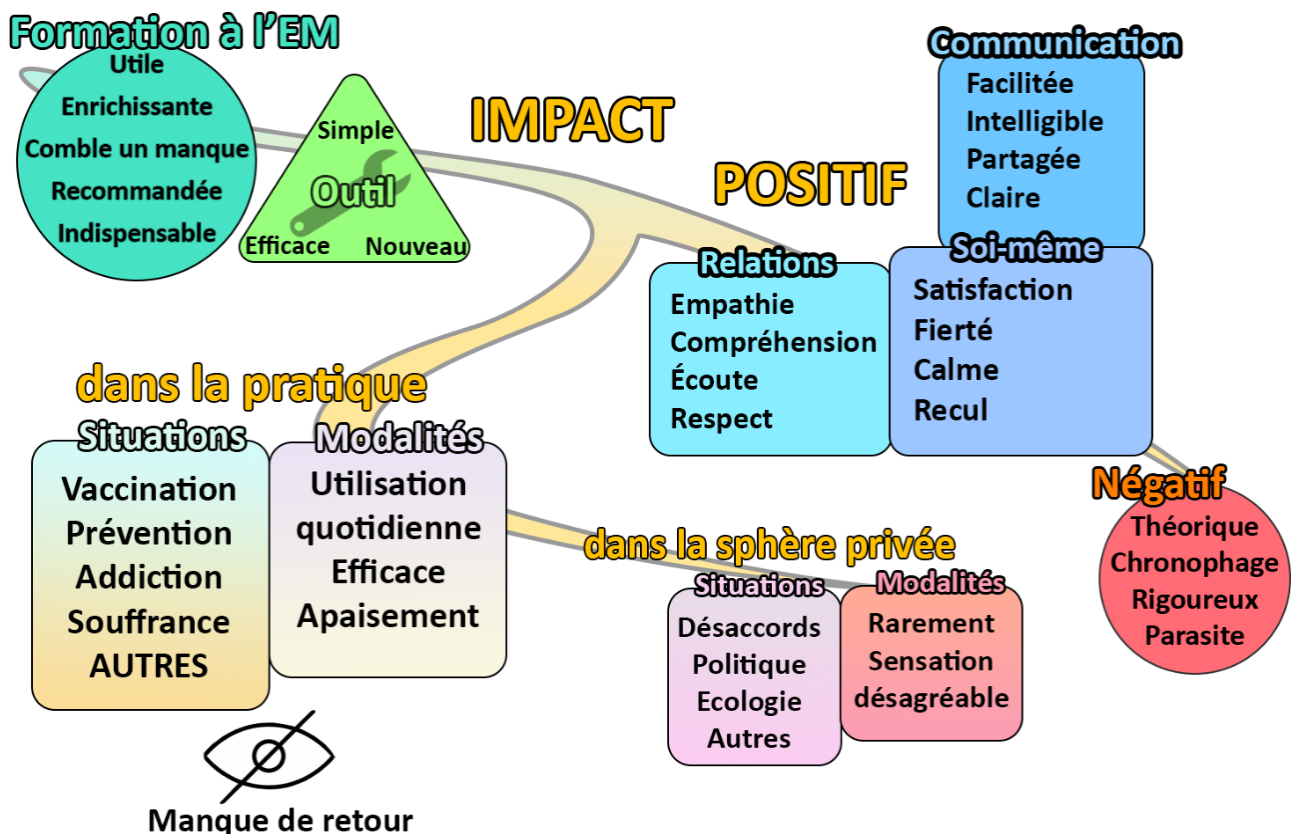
Formation à l'EM

Utile
Enrichissante
Comble un manque
Recommandée
Indispensable

Simple
Outil
Efficace
Nouveau

IMPACT

POSITIF

Communication
Facilitée
Intelligible
Partagée
Claire

Relations
Empathie
Compréhension
Écoute
Respect

Soi-même
Satisfaction
Fierté
Calme
Recul

Négatif
Théorique
Chronophage
Rigoureux
Parasite

dans la pratique

Situations
Vaccination
Prévention
Addiction
Souffrance
AUTRES

Modalités
Utilisation quotidienne
Efficace
Apaisement

dans la sphère privée

Situations
Désaccords
Politique
Ecologie
Autres

Modalités
Rarement
Sensation désagréable

Manque de retour